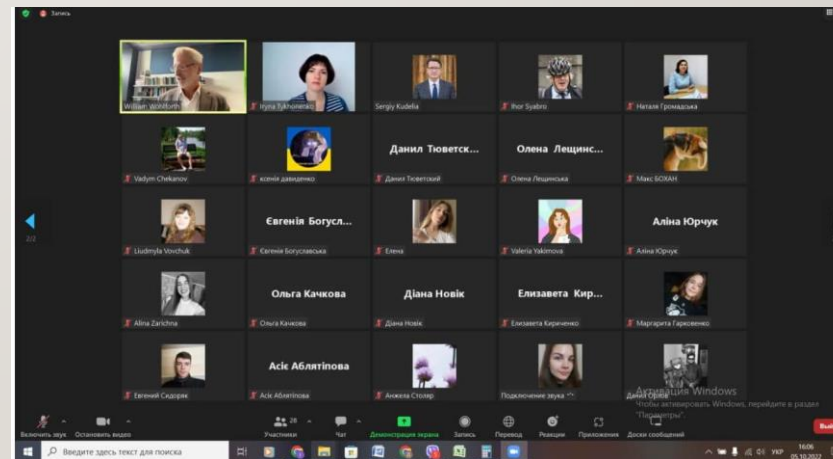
Запись

2/2

William Wohlforth | Iryna Tykhonenko | Sergiy Kudelia | Ihor Syabro | Наталя Громадська

Vadym Chekanov | ксенія давиденко | Данил Тювецк... Данил Тювецкий | Олена Лещинс... Олена Лещинська | Макс БОХАН

Liudmyla Vovchuk | Євгенія Богусл... Євгенія Богуславська | Елена | Valeriia Yakimova | Аліна Юрчук Аліна Юрчук

Alina Zarichna | Ольга Качкова Ольга Качкова | Діана Новік Діана Новік | Елизавета Кир... Елизавета Кириченко | Маргарита Гарковенко

Евгений Сидорак | Асіє Аблятіпова Асіє Аблятіпова | Анжела Столяр | Подключение звука | Данил Орлов

Активация Windows
Чтобы активировать Windows, перейдите в раздел "Параметры".

Включить звук | Остановить видео | Участники 28 | Чат | Демонстрация экрана | Запись | Перевод | Реакции | Приложения | Доски сообщений | Вый

Введите здесь текст для поиска | УКР | 16:06 | 05.10.2022